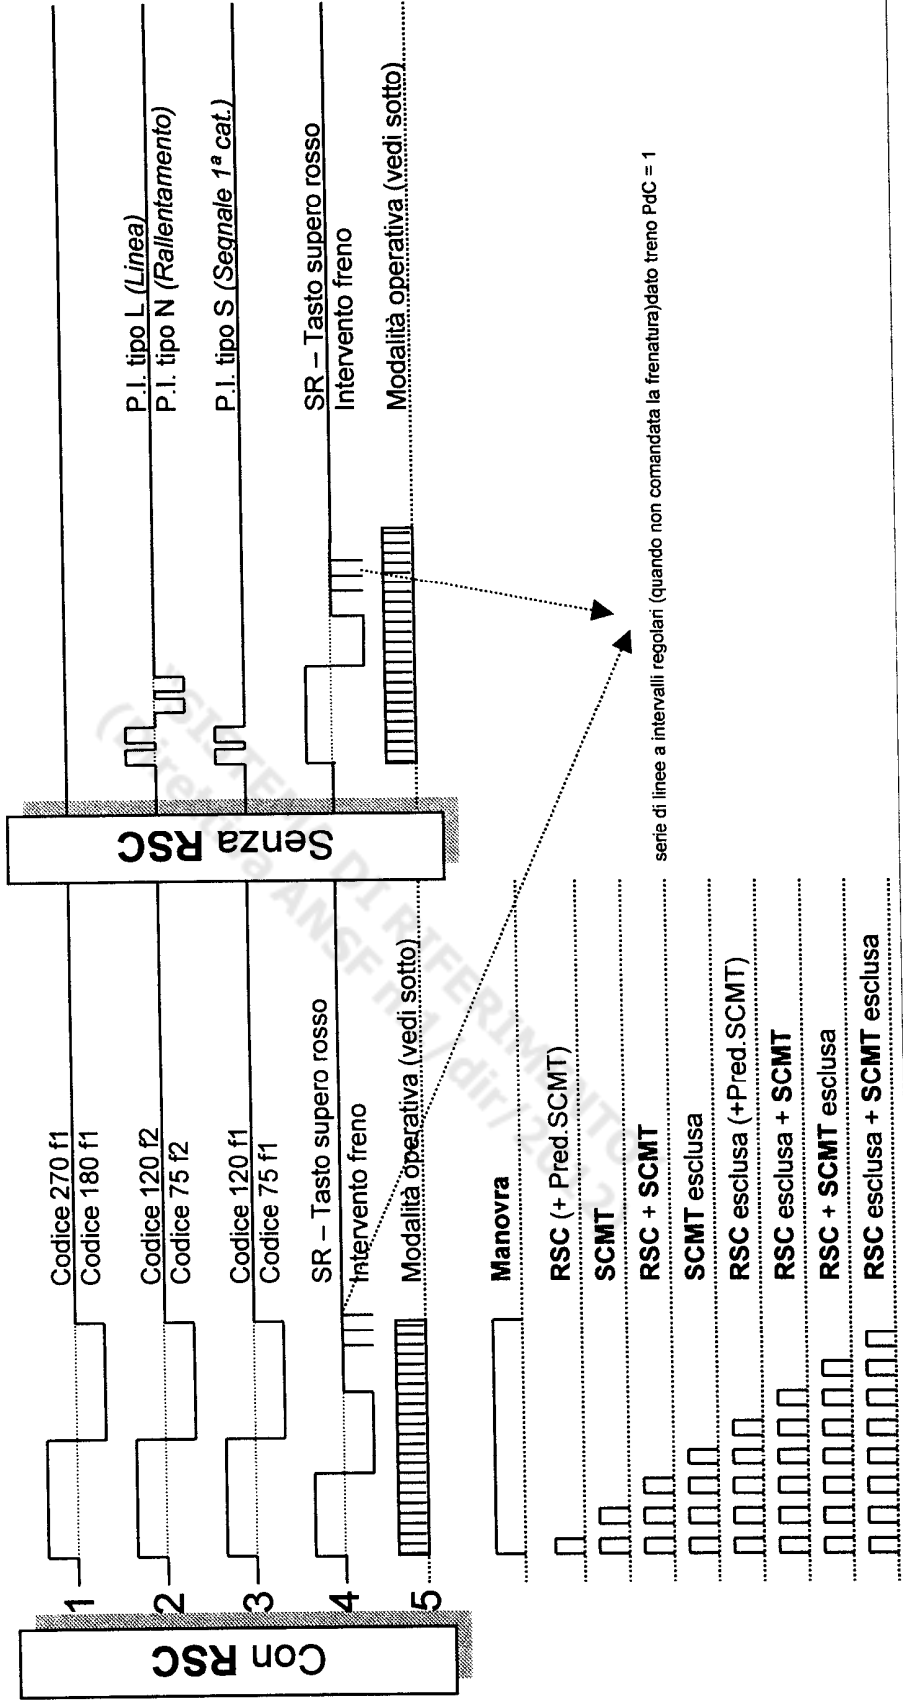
Con RSC

1
2
3
4
5

Codice 270 f1
Codice 180 f1

Codice 120 f2
Codice 75 f2

Codice 120 f1
Codice 75 f1

SR – Tasto supero rosso
Intervento freno

Modalità operativa (vedi sotto)

Manovra
RSC (+ Pred.SCMT)
SCMT
RSC + SCMT
SCMT esclusa
RSC esclusa (+Pred.SCMT)
RSC esclusa + SCMT
RSC + SCMT esclusa
RSC esclusa + SCMT esclusa

Senza RSC

P.I. tipo L (Linea)
P.I. tipo N (Rallentamento)

P.I. tipo S (Segnale 1ª cat.)

SR – Tasto supero rosso
Intervento freno

Modalità operativa (vedi sotto)

serie di linee a intervalli regolari (quando non comandata la frenatura)dato treno PdC = 1